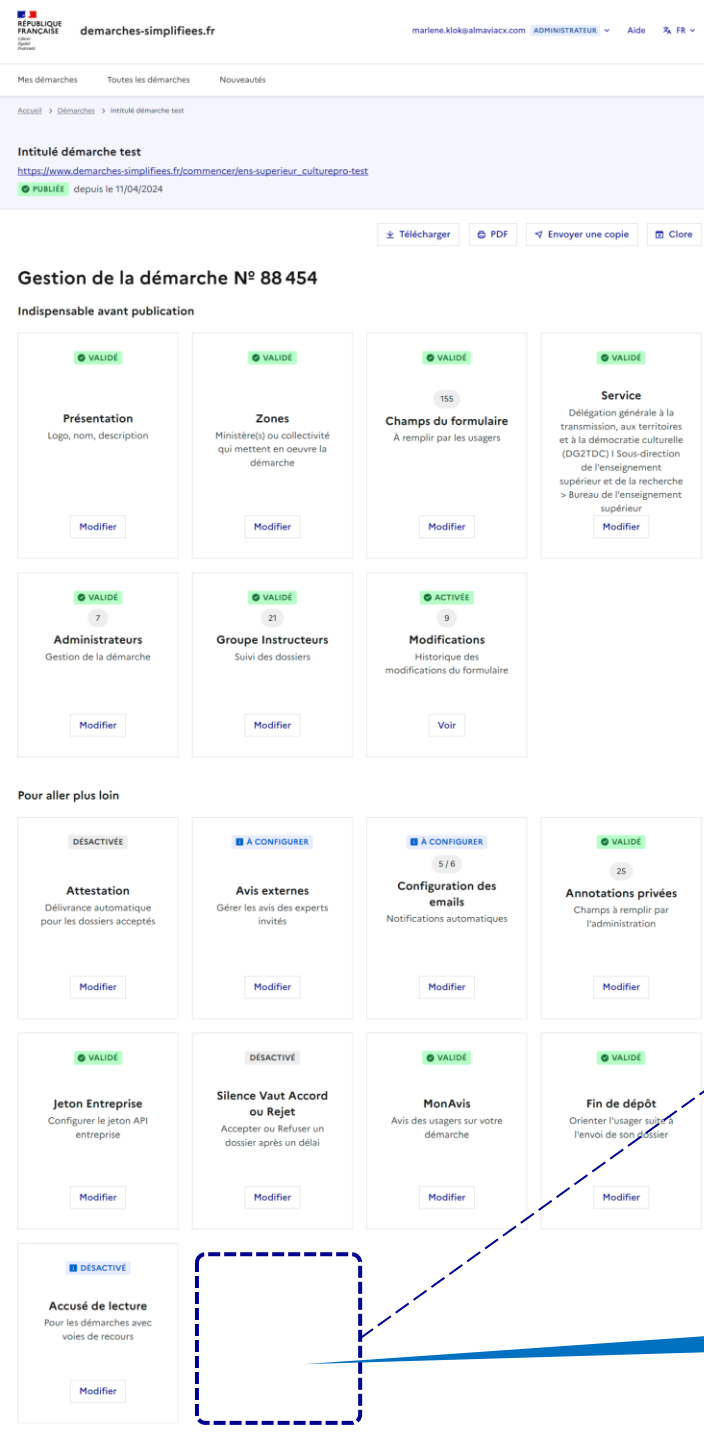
RÉPUBLIQUE FRANÇAISE
Liberté Égalité Fraternité

demarches-simplifiees.fr

marlene.klok@almaviacx.com ADMINISTRATEUR Aide FR

Mes démarches Toutes les démarches Nouveautés

Accueil > Démarches > Intitulé démarche test

Intitulé démarche test
https://www.demarches-simplifiees.fr/commencer/ens-superieur_culturepro-test
PUBLIÉE depuis le 11/04/2024

Télécharger PDF Envoyer une copie Clore

Gestion de la démarche Nº 88 454

Indispensable avant publication

VALIDÉ
Présentation
Logo, nom, description
Modifier

VALIDÉ
Zones
Ministère(s) ou collectivité qui mettent en oeuvre la démarche
Modifier

VALIDÉ
155
Champs du formulaire
À remplir par les usagers
Modifier

VALIDÉ
Service
Délégation générale à la transmission, aux territoires et à la démocratie culturelle (DG2TDC) I Sous-direction de l'enseignement supérieur et de la recherche > Bureau de l'enseignement supérieur
Modifier

VALIDÉ
7
Administrateurs
Gestion de la démarche
Modifier

VALIDÉ
21
Groupe Instructeurs
Suivi des dossiers
Modifier

ACTIVÉE
9
Modifications
Historique des modifications du formulaire
Voir

Pour aller plus loin

DÉSACTIVÉE
Attestation
Délivrance automatique pour les dossiers acceptés
Modifier

À CONFIGURER
Avis externes
Gérer les avis des experts invités
Modifier

À CONFIGURER
5 / 6
Configuration des emails
Notifications automatiques
Modifier

VALIDÉ
25
Annotations privées
Champs à remplir par l'administration
Modifier

VALIDÉ
Jeton Entreprise
Configurer le jeton API entreprise
Modifier

DÉSACTIVÉ
Silence Vaut Accord ou Rejet
Accepter ou Refuser un dossier après un délai
Modifier

VALIDÉ
MonAvis
Avis des usagers sur votre démarche
Modifier

VALIDÉ
Fin de dépôt
Orienter l'usager suite à l'envoi de son dossier
Modifier

DÉSACTIVÉ
Accusé de lecture
Pour les démarches avec voies de recours
Modifier